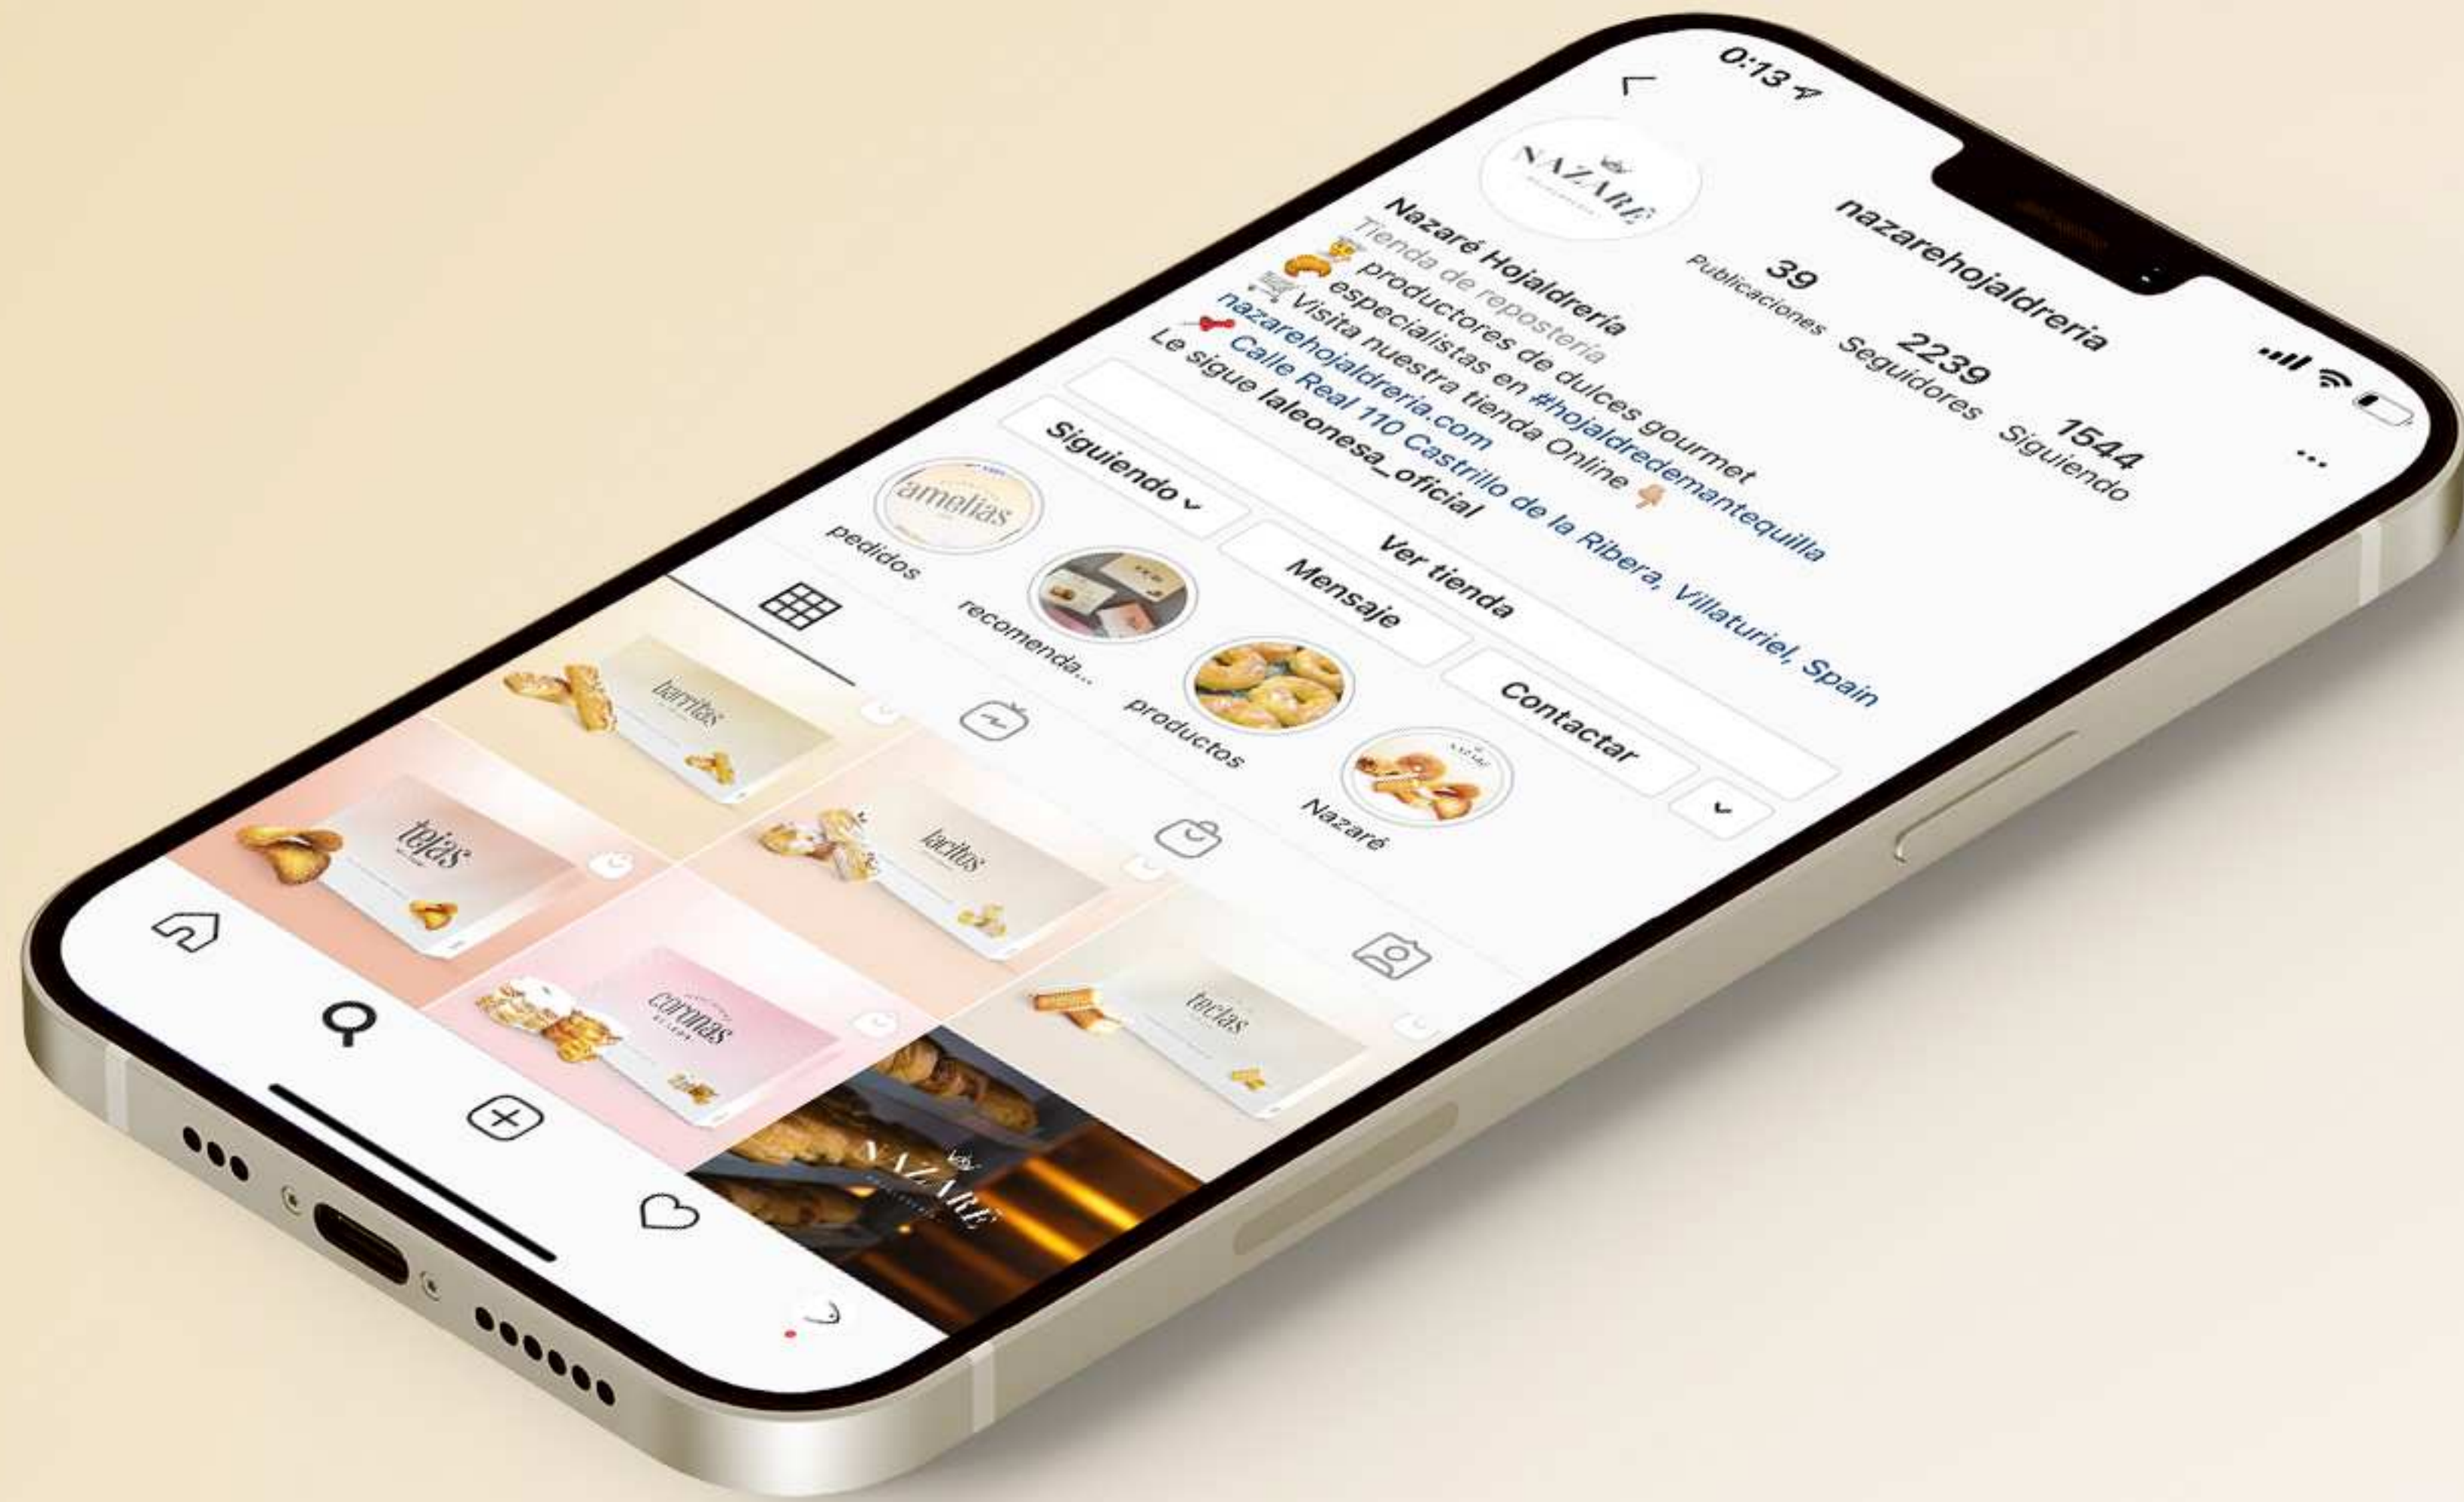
0:13

nazarehojaldreria

NAZARÉ

39 Publicaciones
2239 Seguidores
1544 Siguiendo

Nazaré Hojaldrería
Tienda de repostería
productores de dulces gourmet
especialistas en #hojaldredemantequilla
Visita nuestra tienda Online
nazarehojaldreria.com
Calle Real 110 Castrillo de la Ribera, Villaturiel, Spain
Le sigue laleonesa_oficial

Siguiendo
Ver tienda
Mensaje
Contactar

amelias
pedidos
recomenda...
productos
Nazaré

barritas
tejas
lacitos
coronas
teclas
NAZARÉ